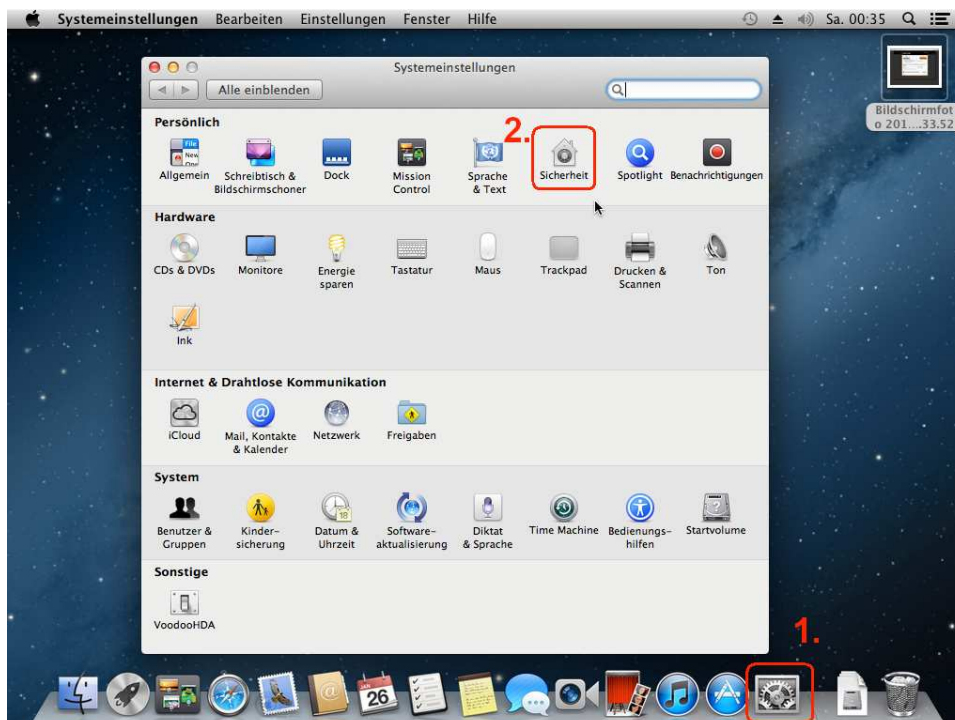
Systemeinstellungen Bearbeiten Einstellungen Fenster Hilfe Sa. 00:35

Bildschirmfoto 201…33.52

Systemeinstellungen

Alle einblenden

Persönlich

2.

Allgemein
Schreibtisch & Bildschirmschoner
Dock
Mission Control
Sprache & Text
Sicherheit
Spotlight
Benachrichtigungen

Hardware

CDs & DVDs
Monitore
Energie sparen
Tastatur
Maus
Trackpad
Drucken & Scannen
Ton
Ink

Internet & Drahtlose Kommunikation

iCloud
Mail, Kontakte & Kalender
Netzwerk
Freigaben

System

Benutzer & Gruppen
Kindersicherung
Datum & Uhrzeit
Softwareaktualisierung
Diktat & Sprache
Time Machine
Bedienungshilfen
Startvolume

Sonstige

VoodooHDA

1.

26